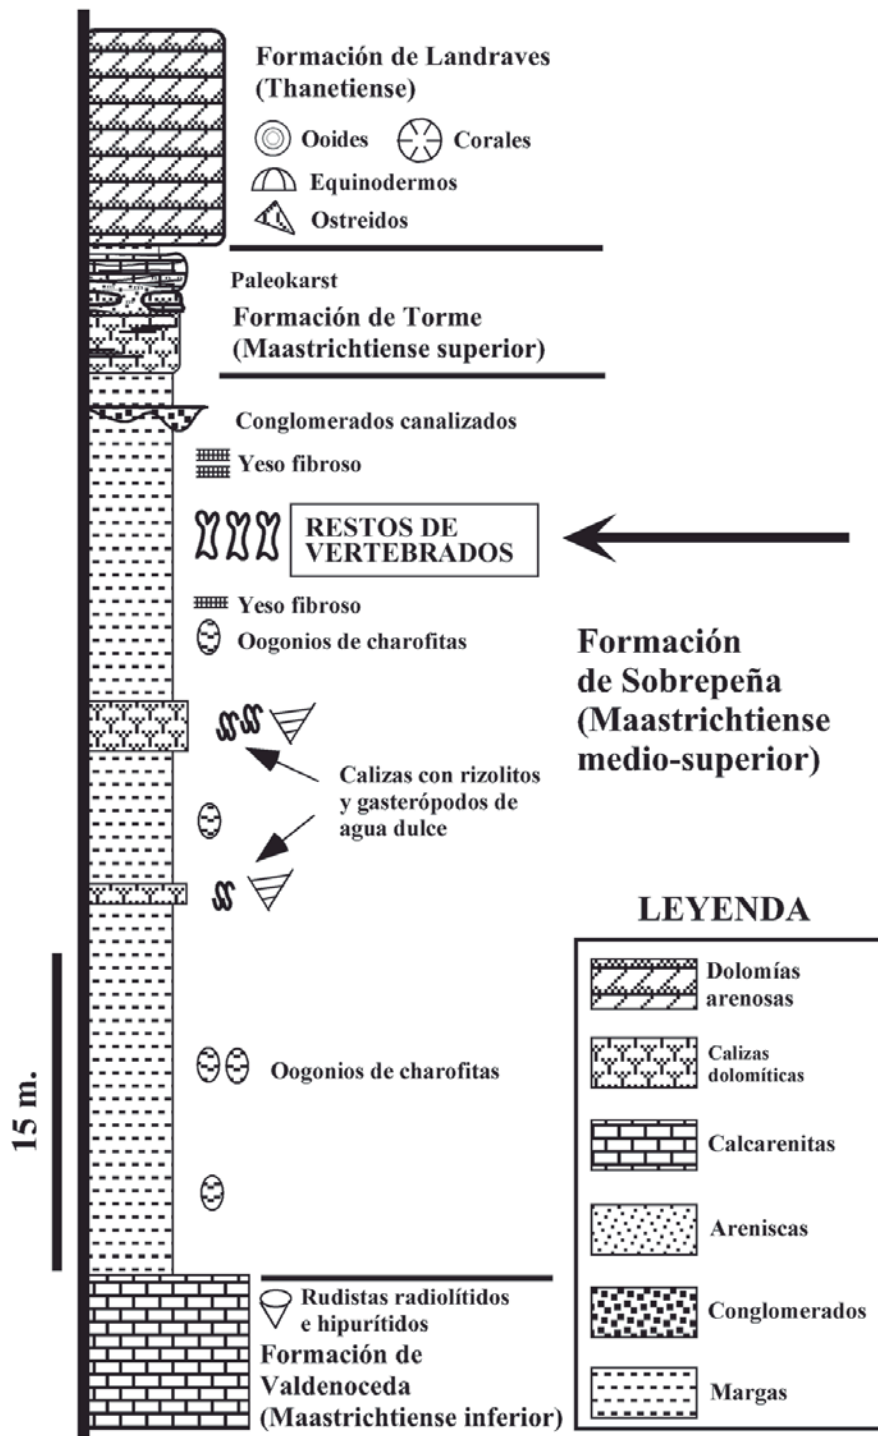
Formación de Landraves (Thanetiense)

Ooides

Corales

Equinodermos

Ostreidos

Paleokarst

Formación de Torme (Maastrichtiense superior)

Conglomerados canalizados

Yeso fibroso

RESTOS DE VERTEBRADOS

Yeso fibroso

Oogonios de charofitas

Formación de Sobrepeña (Maastrichtiense medio-superior)

Calizas con rizolitos y gasterópodos de agua dulce

LEYENDA

| |
|---|
| Dolomías arenosas |
| Calizas dolomíticas |
| Calcarenitas |
| Areniscas |
| Conglomerados |
| Margas |

15 m.

Oogonios de charofitas

Rudistas radiolítidos e hipurítidos

Formación de Valdenoceda (Maastrichtiense inferior)